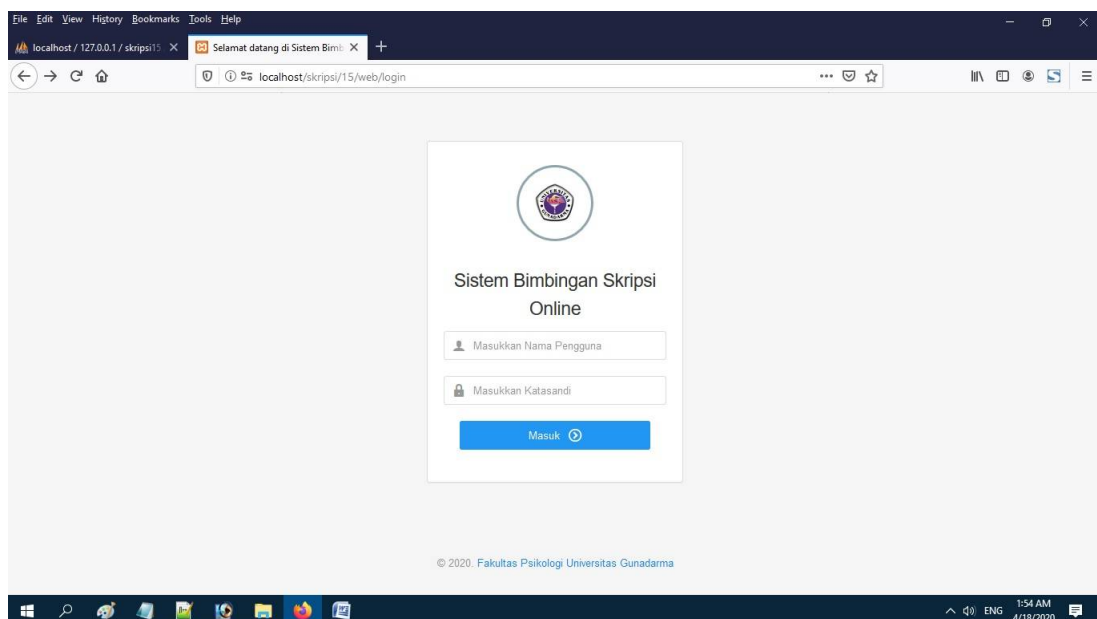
File Edit View History Bookmarks Tools Help

localhost / 127.0.0.1 / skripsi15

Selamat datang di Sistem Bimb

localhost/skripsi/15/web/login

Sistem Bimbingan Skripsi Online

Masukkan Nama Pengguna

Masukkan Katasandi

Masuk

© 2020. Fakultas Psikologi Universitas Gunadarma

ENG 1:54 AM 4/18/2020